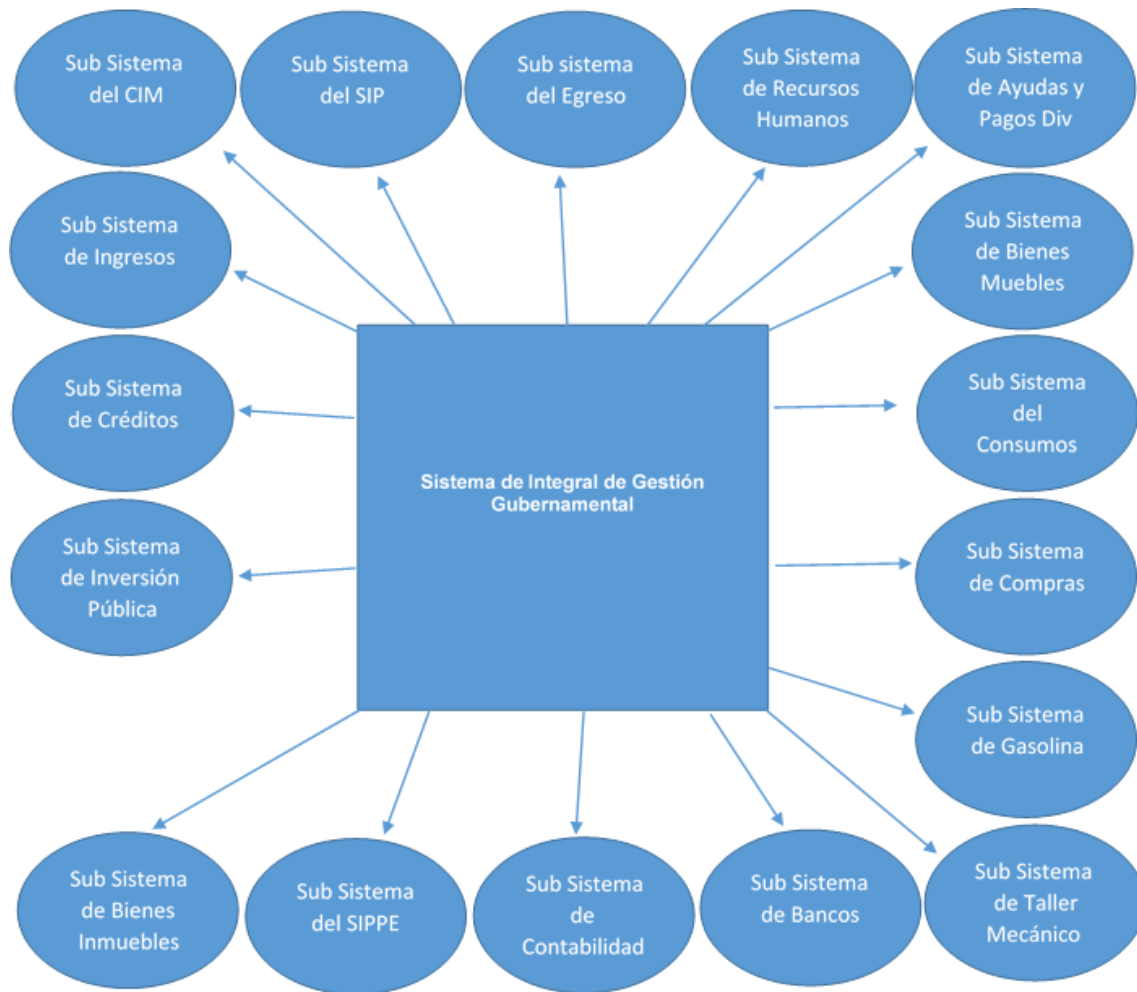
Sub Sistema del CIM

Sub Sistema del SIP

Sub sistema del Egreso

Sub Sistema de Recursos Humanos

Sub Sistema de Ayudas y Pagos Div

Sub Sistema de Ingresos

Sub Sistema de Bienes Muebles

Sub Sistema de Créditos

Sub Sistema del Consumos

Sistema de Integral de Gestión Gubernamental

Sub Sistema de Inversión Pública

Sub Sistema de Compras

Sub Sistema de Gasolina

Sub Sistema de Bienes Inmuebles

Sub Sistema del SIPPE

Sub Sistema de Contabilidad

Sub Sistema de Bancos

Sub Sistema de Taller Mecánico